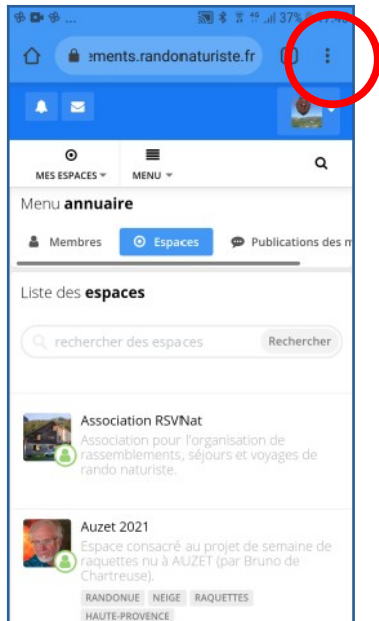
37%

ements.randonaturiste.fr

MES ESPACES

MENU

Menu **annuaire**

Membres

Espaces

Publications des m

Liste des **espaces**

rechercher des espaces

Rechercher

Association RSVNat

Association pour l'organisation de rassemblements, séjours et voyages de rando naturiste.

Auzet 2021

Espace consacré au projet de semaine de raquettes nu à AUZET (par Bruno de Chartreuse).

RANDONUE NEIGE RAQUETTES HAUTE-PROVENCE